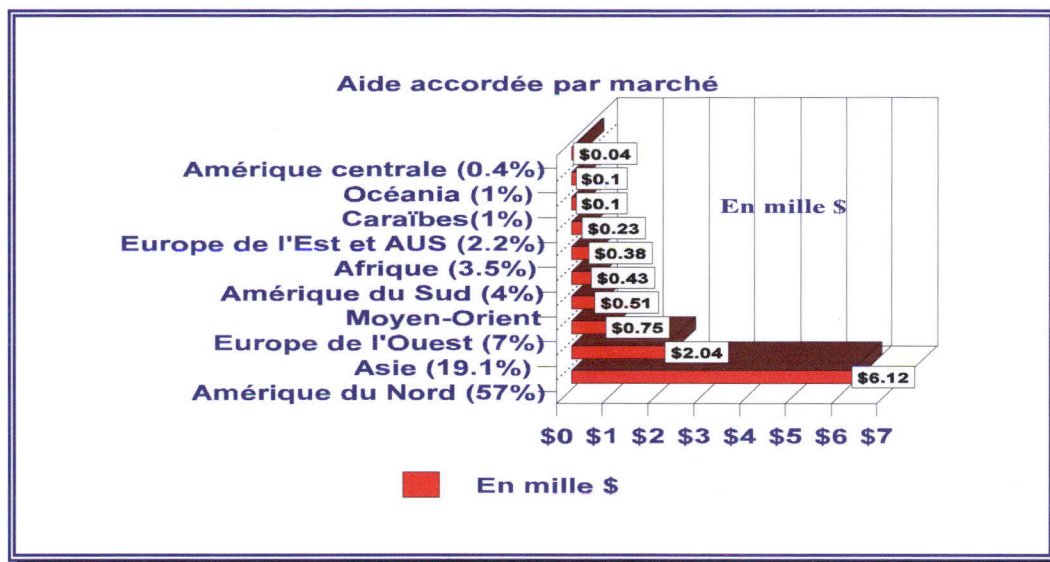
Aide accordée par marché

Amérique centrale (0.4%)
Océania (1%)
Caraïbes(1%)
Europe de l'Est et AUS (2.2%)
Afrique (3.5%)
Amérique du Sud (4%)
Moyen-Orient
Europe de l'Ouest (7%)
Asie (19.1%)
Amérique du Nord (57%)

$0.04
$0.1
$0.1
$0.23
$0.38
$0.43
$0.51
$0.75
$2.04
$6.12

En mille $

$0 $1 $2 $3 $4 $5 $6 $7

En mille $